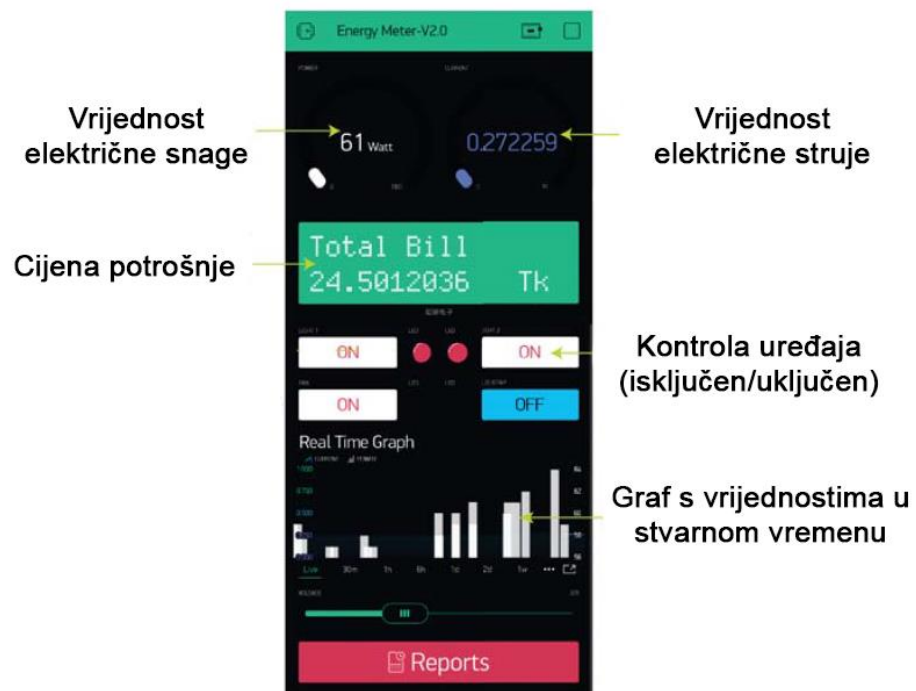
Energy Meter-V2.0

Vrijednost električne snage

61 Watt

0.272259

Vrijednost električne struje

Cijena potrošnje

Total Bill
24.5012036 Tk

ON

ON

Kontrola uređaja (isključen/uključen)

ON

OFF

Real Time Graph

Graf s vrijednostima u stvarnom vremenu

Live 30m 1h 6h 1d 2d 1w

Reports